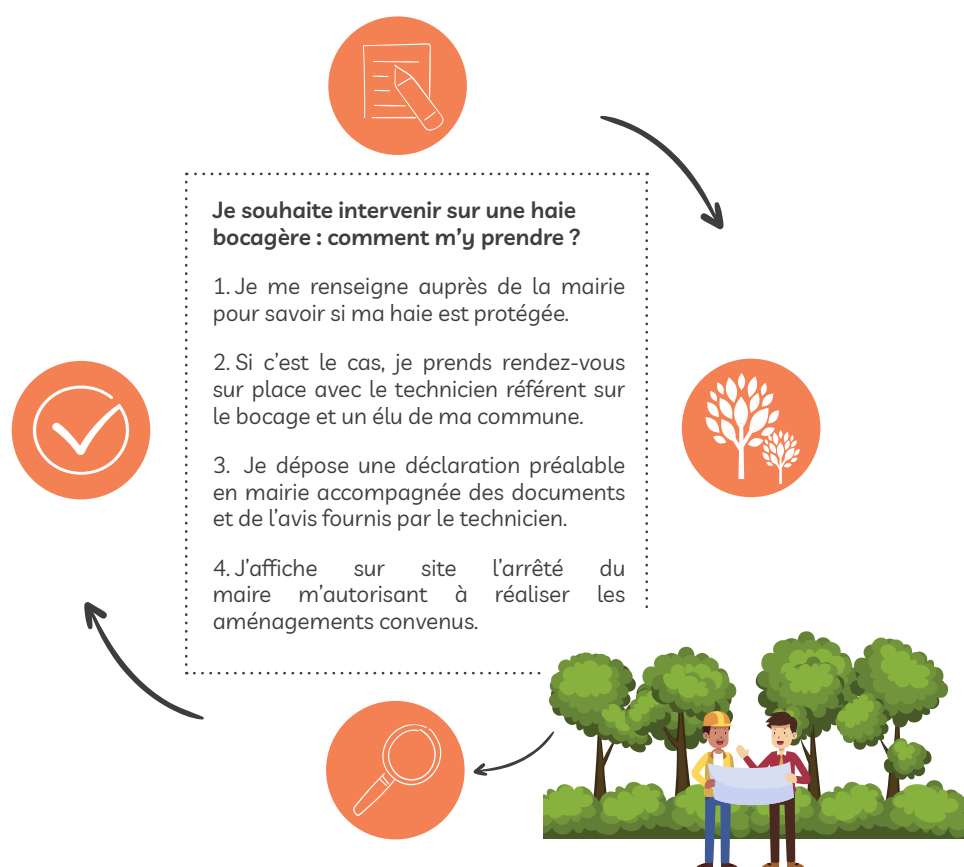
Je souhaite intervenir sur une haie bocagère : comment m'y prendre ?

1. Je me renseigne auprès de la mairie pour savoir si ma haie est protégée.

2. Si c'est le cas, je prends rendez-vous sur place avec le technicien référent sur le bocage et un élu de ma commune.

3. Je dépose une déclaration préalable en mairie accompagnée des documents et de l'avis fournis par le technicien.

4. J'affiche sur site l'arrêté du maire m'autorisant à réaliser les aménagements convenus.